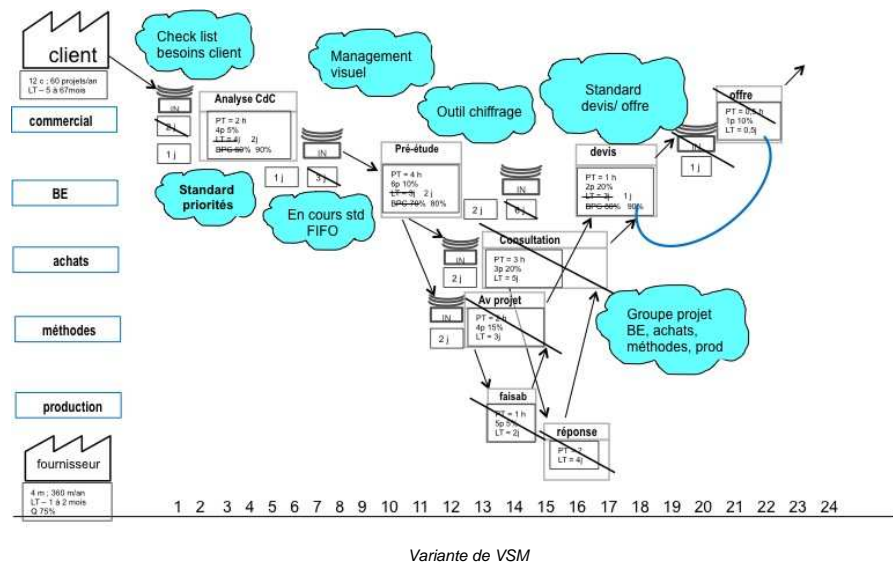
client

12 c ; 60 projets/an
LT – 5 à 67mois

Check list besoins client

Management visuel

Outil chiffrage

Standard devis/ offre

commercial

BE

achats

méthodes

production

Analyse CdC

PT = 2 h
4p 5%
LT = 4j 2j
BPG 60% 90%

IN

2 j

1 j

Standard priorités

IN

1 j

3 j

En cours std FIFO

Pré-étude

PT = 4 h
6p 10%
LT = 3j 2 j
BPG 70% 80%

2 j

IN

6 j

devis

PT = 1 h
2p 20%
LT = 3j 1 j
BPG 50% 90%

IN

1 j

offre

PT = 0,5 h
1p 10%
LT = 0,5j

IN

2 j

Consultation

PT = 3 h
3p 20%
LT = 5j

IN

2 j

Av projet

PT = 2 h
4p 15%
LT = 3j

Groupe projet BE, achats, méthodes, prod

faisab

PT = 1 h
5p 5%
LT = 2j

réponse

PT = 
LT = 4j

fournisseur

4 m ; 360 m/an
LT – 1 à 2 mois
Q 75%

1 2 3 4 5 6 7 8 9 10 11 12 13 14 15 16 17 18 19 20 21 22 23 24

Variante de VSM